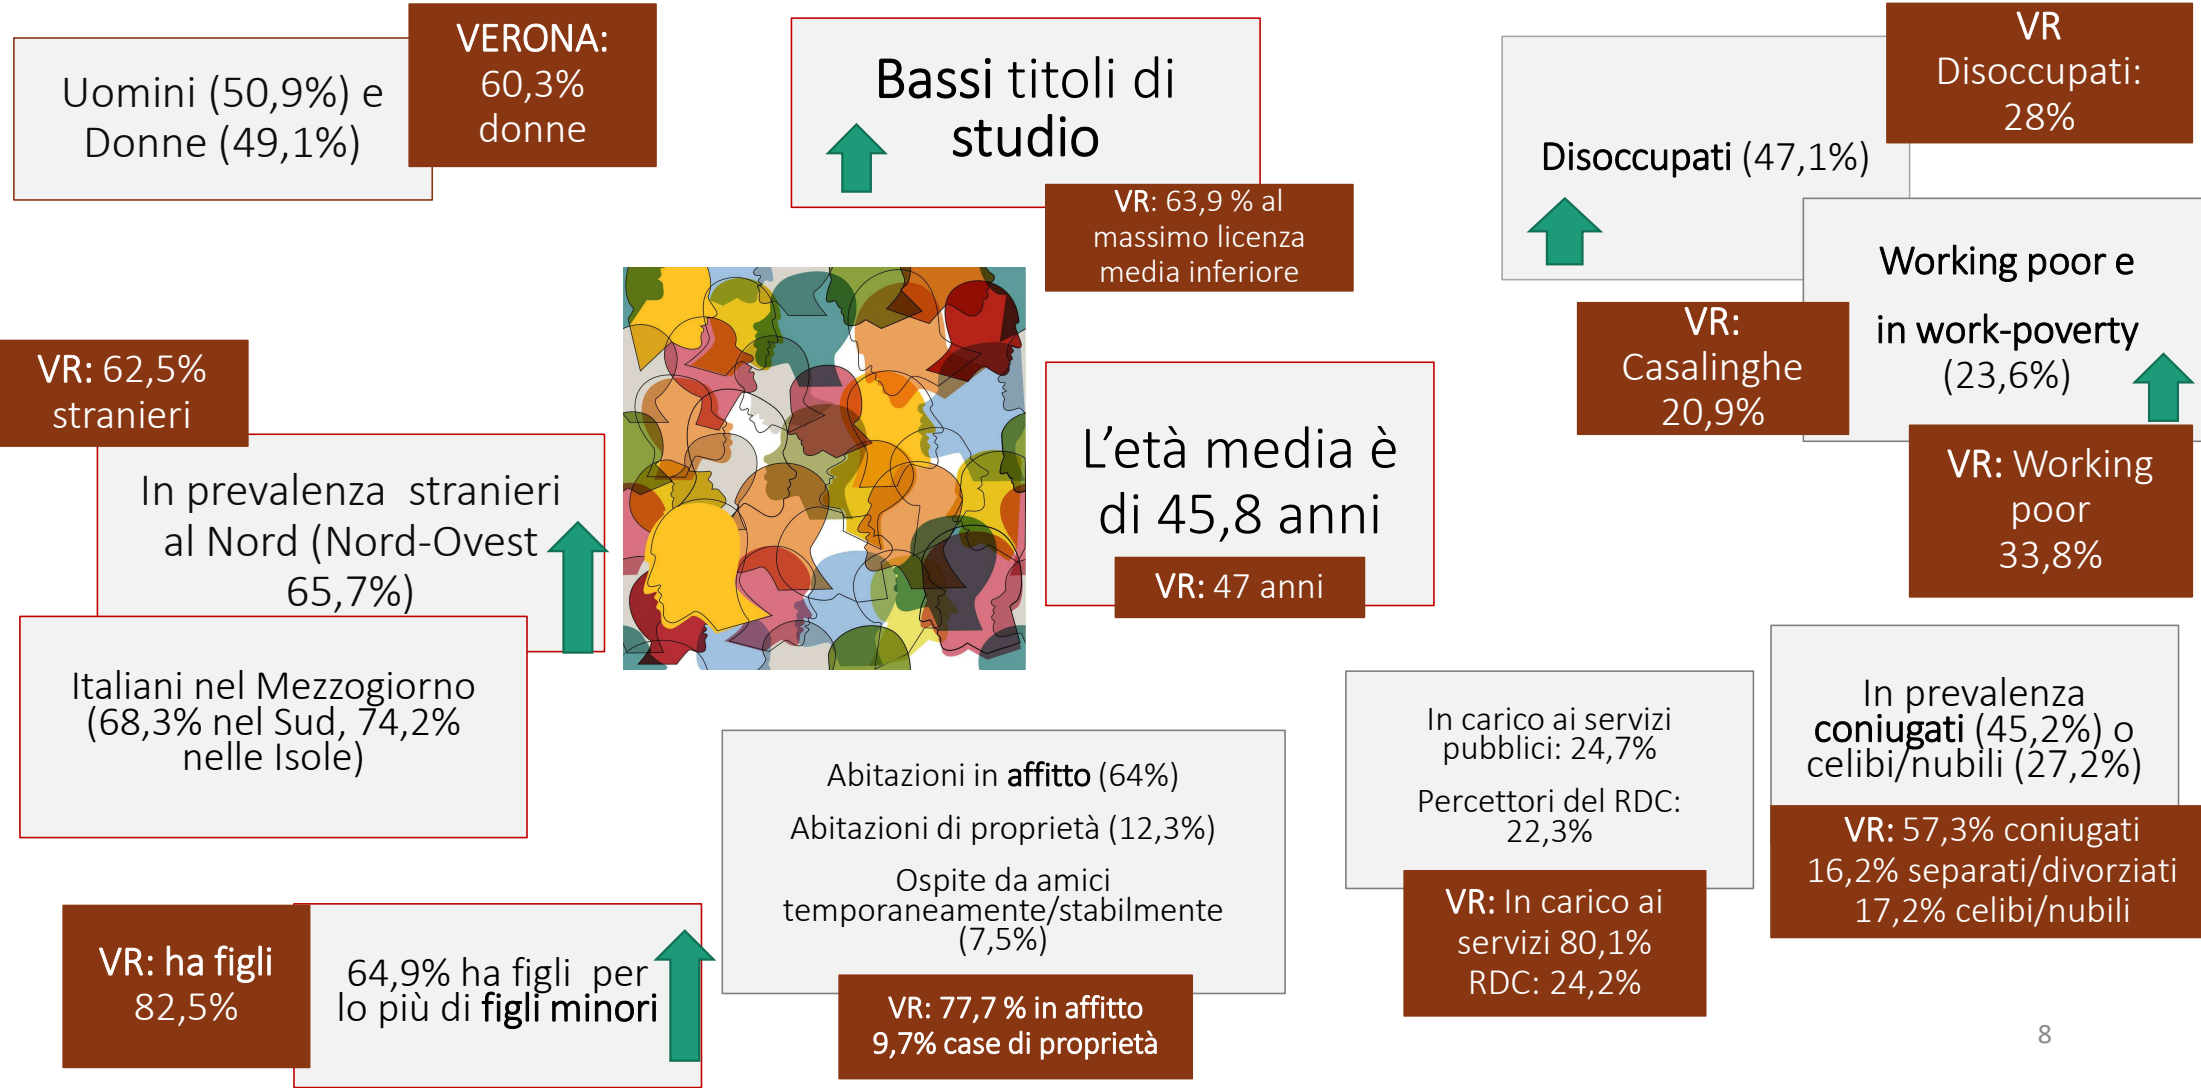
Uomini (50,9%) e Donne (49,1%)

VERONA: 60,3% donne

Bassi titoli di studio

VR: 63,9 % al massimo licenza media inferiore

Disoccupati (47,1%)

VR Disoccupati: 28%

Working poor e in work-poverty (23,6%)

VR: Casalinghe 20,9%

VR: Working poor 33,8%

VR: 62,5% stranieri

In prevalenza stranieri al Nord (Nord-Ovest 65,7%)

Italiani nel Mezzogiorno (68,3% nel Sud, 74,2% nelle Isole)

L’età media è di 45,8 anni

VR: 47 anni

In carico ai servizi pubblici: 24,7%

Percettori del RDC: 22,3%

VR: In carico ai servizi 80,1% RDC: 24,2%

In prevalenza coniugati (45,2%) o celibi/nubili (27,2%)

VR: 57,3% coniugati 16,2% separati/divorziati 17,2% celibi/nubili

Abitazioni in affitto (64%)

Abitazioni di proprietà (12,3%)

Ospite da amici temporaneamente/stabilmente (7,5%)

VR: 77,7 % in affitto 9,7% case di proprietà

VR: ha figli 82,5%

64,9% ha figli per lo più di figli minori

8